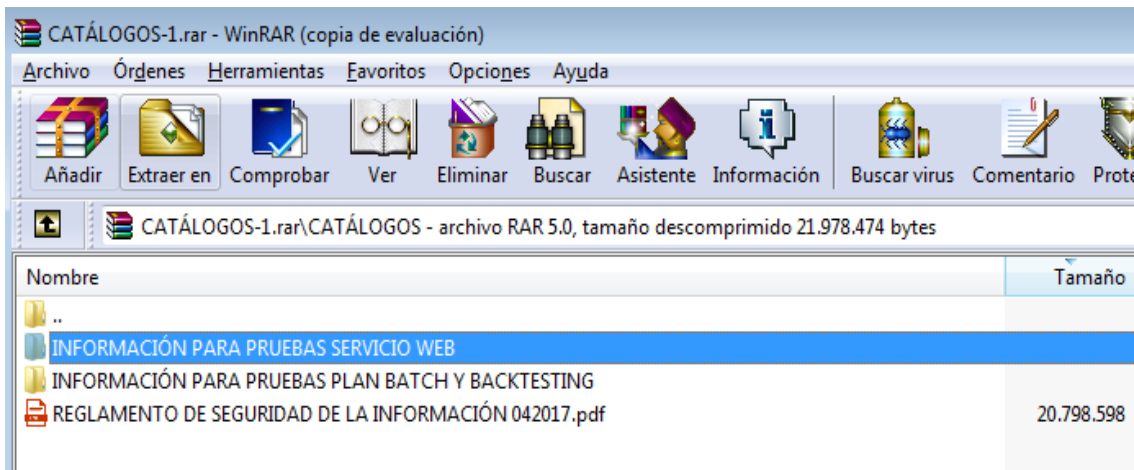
CATÁLOGOS-1.rar - WinRAR (copia de evaluación)

Archivo Órdenes Herramientas Favoritos Opciones Ayuda

Añadir Extraer en Comprobar Ver Eliminar Buscar Asistente Información Buscar virus Comentario Prote

CATÁLOGOS-1.rar\CATÁLOGOS - archivo RAR 5.0, tamaño descomprimido 21.978.474 bytes

| Nombre | Tamaño |
|---|---|
| .. | |
| INFORMACIÓN PARA PRUEBAS SERVICIO WEB | |
| INFORMACIÓN PARA PRUEBAS PLAN BATCH Y BACKTESTING | |
| REGLAMENTO DE SEGURIDAD DE LA INFORMACIÓN 042017.pdf | 20.798.598 |